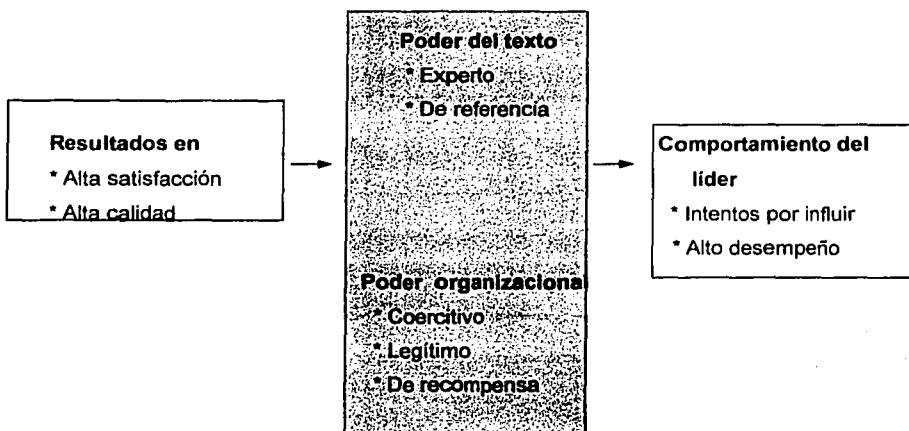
Resultados en
* Alta satisfacción
* Alta calidad

Poder del texto
* Experto
* De referencia

Poder organizaciona
* Coercitivo
* Legitimo
* De recompensa

Comportamiento del líder
* Intentos por influir
* Alto desempeño